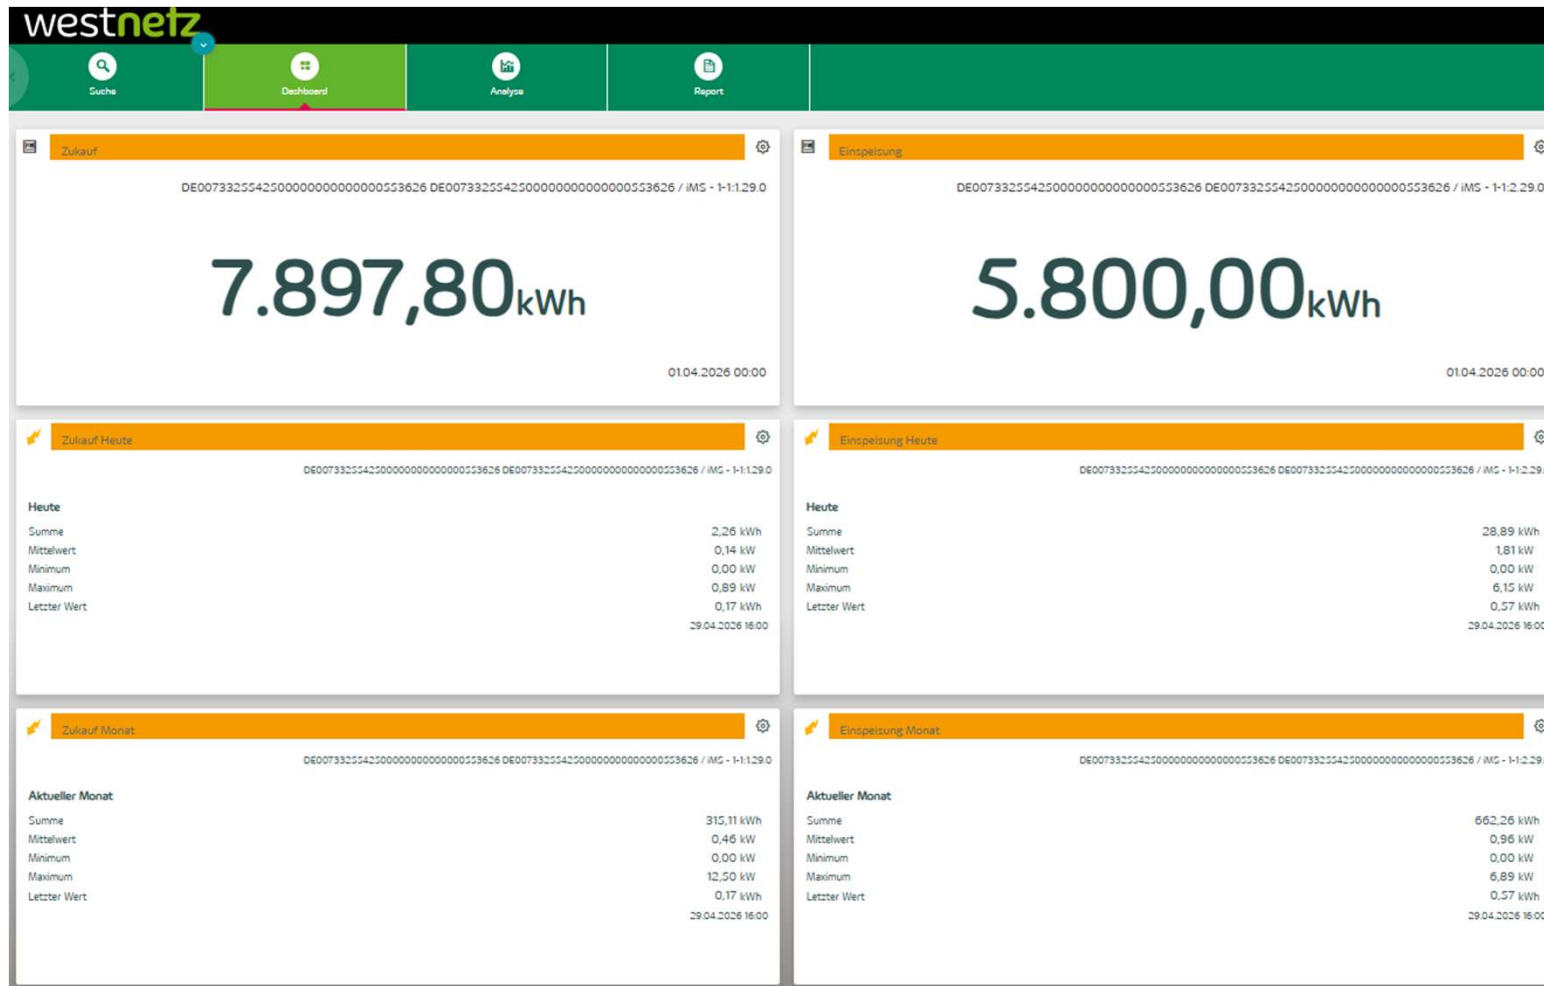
westnetz

Suche

Dashboard

Analyse

Report

Zukauf

DE0073325542500000000000000553626 DE0073325542500000000000000553626 / iMS - 1-1:1.29.0

7.897,80kWh

01.04.2026 00:00

Einspeisung

DE0073325542500000000000000553626 DE0073325542500000000000000553626 / iMS - 1-1:2.29.0

5.800,00kWh

01.04.2026 00:00

Zukauf Heute

DE0073325542500000000000000553626 DE0073325542500000000000000553626 / iMS - 1-1:1.29.0

Heute

| | |
|---|---|
| Summe | 2,26 kWh |
| Mittelwert | 0,14 kW |
| Minimum | 0,00 kW |
| Maximum | 0,89 kW |
| Letzter Wert | 0,17 kWh |

29.04.2026 16:00

Einspeisung Heute

DE0073325542500000000000000553626 DE0073325542500000000000000553626 / iMS - 1-1:2.29.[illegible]

Heute

| | |
|---|---|
| Summe | 28,89 kWh |
| Mittelwert | 1,81 kW |
| Minimum | 0,00 kW |
| Maximum | 6,15 kW |
| Letzter Wert | 0,57 kWh |

29.04.2026 16:00

Zukauf Monat

DE0073325542500000000000000553626 DE0073325542500000000000000553626 / iMS - 1-1:1.29.0

Aktueller Monat

| | |
|---|---|
| Summe | 315,11 kWh |
| Mittelwert | 0,46 kW |
| Minimum | 0,00 kW |
| Maximum | 12,50 kW |
| Letzter Wert | 0,17 kWh |

29.04.2026 16:00

Einspeisung Monat

DE0073325542500000000000000553626 DE0073325542500000000000000553626 / iMS - 1-1:2.29.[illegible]

Aktueller Monat

| | |
|---|---|
| Summe | 662,26 kWh |
| Mittelwert | 0,96 kW |
| Minimum | 0,00 kW |
| Maximum | 6,89 kW |
| Letzter Wert | 0,57 kWh |

29.04.2026 16:00